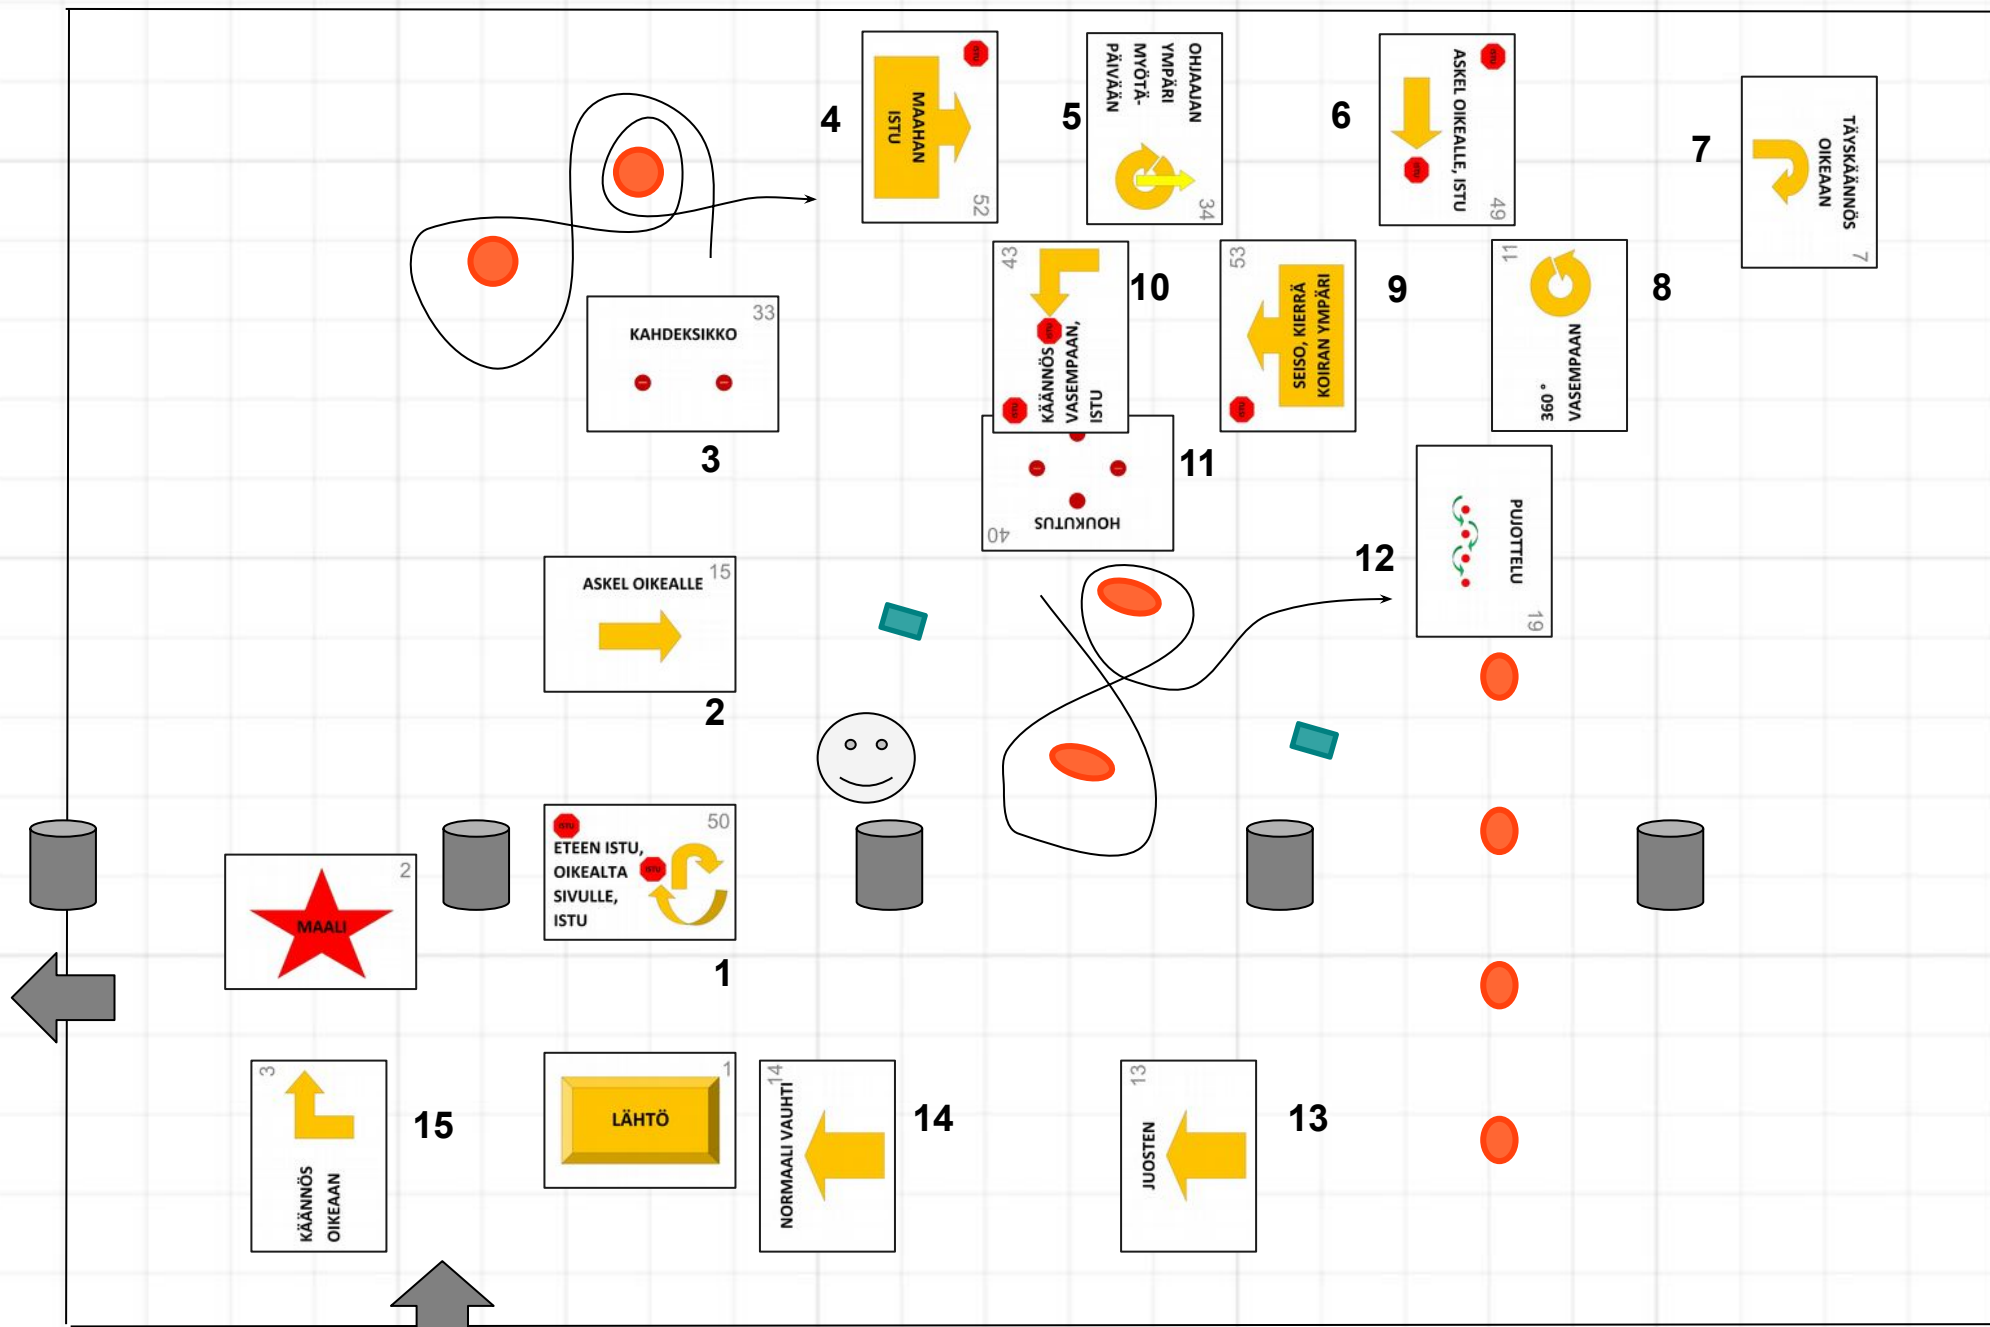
4
MAAHAN ISTU
52

5
OHJAAJAN YMPÄRI MYÖTÄ-PÄIVÄÄN
34

6
ASKEL OIKEALLE, ISTU
49

7
TÄYSKÄÄNNÖS OIKEAAN
7

33
KAHDEKSIKKO
3

43
KÄÄNNÖS VASEMPAAN, ISTU
10

53
SEISO, KIERRÄ KOIRAN YMPÄRI
9

11
360 ° VASEMPAAN
8

HOUKUTUS
40
11

ASKEL OIKEALLE
15
2

PUJOTTELU
19
12

50
ETEEN ISTU, OIKEALTA SIVULLE, ISTU
1

2
MAALI

3
KÄÄNNÖS OIKEAAN
15

1
LÄHTÖ

14
NORMAALI VAUHTI
14

13
JUOSTEN
13